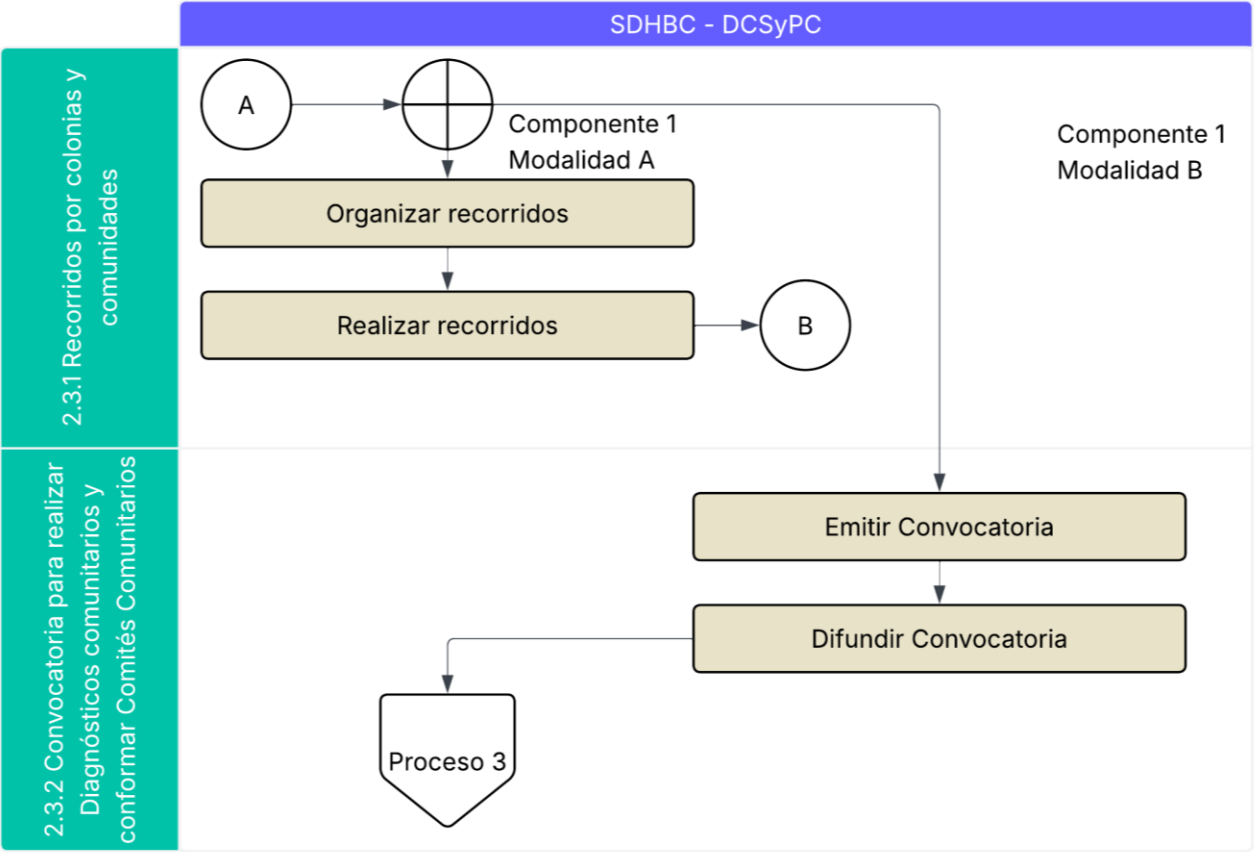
SDHBC - DCSyPC

2.3.1 Recorridos por colonias y comunidades

A

Componente 1
Modalidad A

Componente 1
Modalidad B

Organizar recorridos

Realizar recorridos

B

2.3.2 Convocatoria para realizar Diagnósticos comunitarios y conformar Comités Comunitarios

Emitir Convocatoria

Difundir Convocatoria

Proceso 3